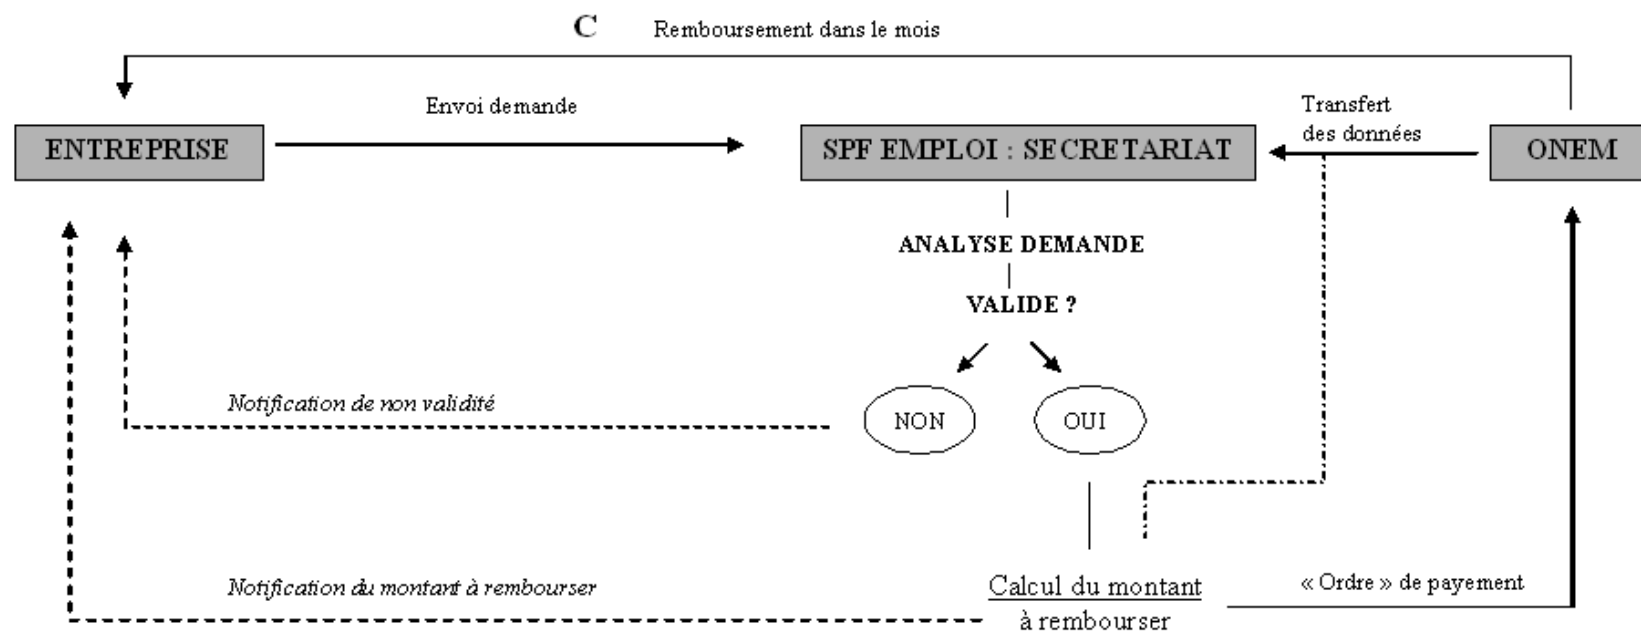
C Remboursement dans le mois

ENTREPRISE

Envoi demande

SPF EMPLOI : SECRETARIAT

Transfert des données

ONEM

ANALYSE DEMANDE

VALIDE ?

Notification de non validité

NON

OUI

Notification du montant à rembourser

Calcul du montant à rembourser

« Ordre » de payement